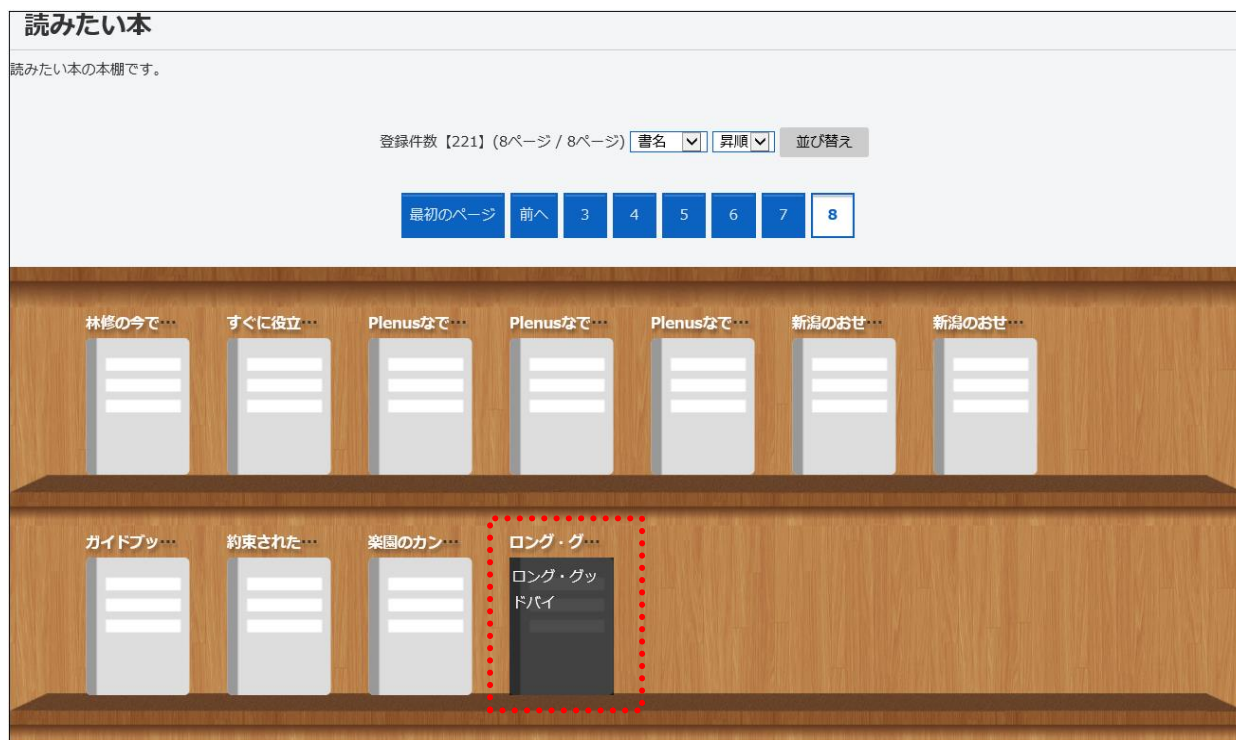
読みたい本

読みたい本の本棚です。

登録件数【221】(8ページ / 8ページ) 書名 昇順 並び替え

最初のページ 前へ 3 4 5 6 7 8

林修の今で… すぐに役立… Plenusなで… Plenusなで… Plenusなで… 新潟のおせ… 新潟のおせ…

ガイドブッ… 約束された… 楽園のカン… ロング・グ…

ロング・グッドバイ